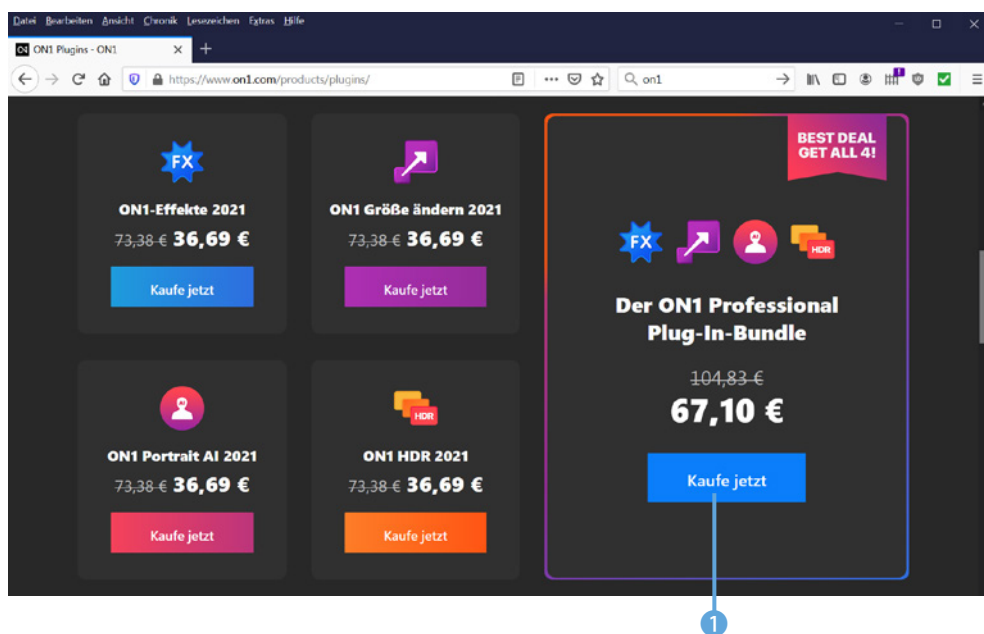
Datei Bearbeiten Ansicht Chronik Lesezeichen Extras Hilfe

ON1 Plugins - ON1

https://www.on1.com/products/plugins/

on1

FX

ON1-Effekte 2021

~~73,38 €~~ 36,69 €

Kaufe jetzt

ON1 Größe ändern 2021

~~73,38 €~~ 36,69 €

Kaufe jetzt

BEST DEAL GET ALL 4!

FX

HDR

Der ON1 Professional Plug-In-Bundle

~~104,83 €~~

67,10 €

Kaufe jetzt

ON1 Portrait AI 2021

~~73,38 €~~ 36,69 €

Kaufe jetzt

HDR

ON1 HDR 2021

~~73,38 €~~ 36,69 €

Kaufe jetzt

1